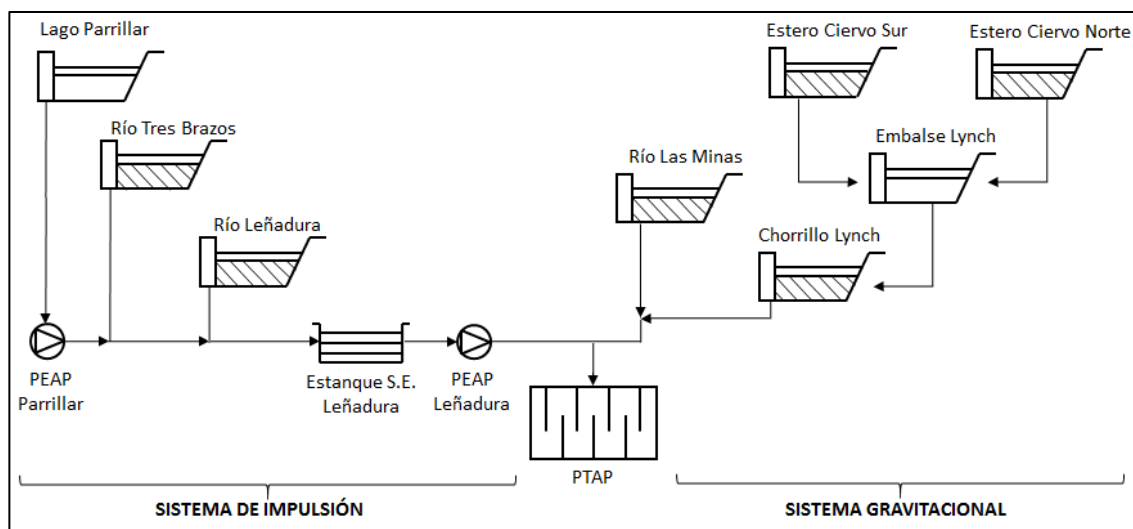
Lago Parrillar

Río Tres Brazos

Río Leñadura

Río Las Minas

Estero Ciervo Sur

Estero Ciervo Norte

Embalse Lynch

Chorrillo Lynch

PEAP Parrillar

Estanque S.E. Leñadura

PEAP Leñadura

PTAP

SISTEMA DE IMPULSIÓN

SISTEMA GRAVITACIONAL